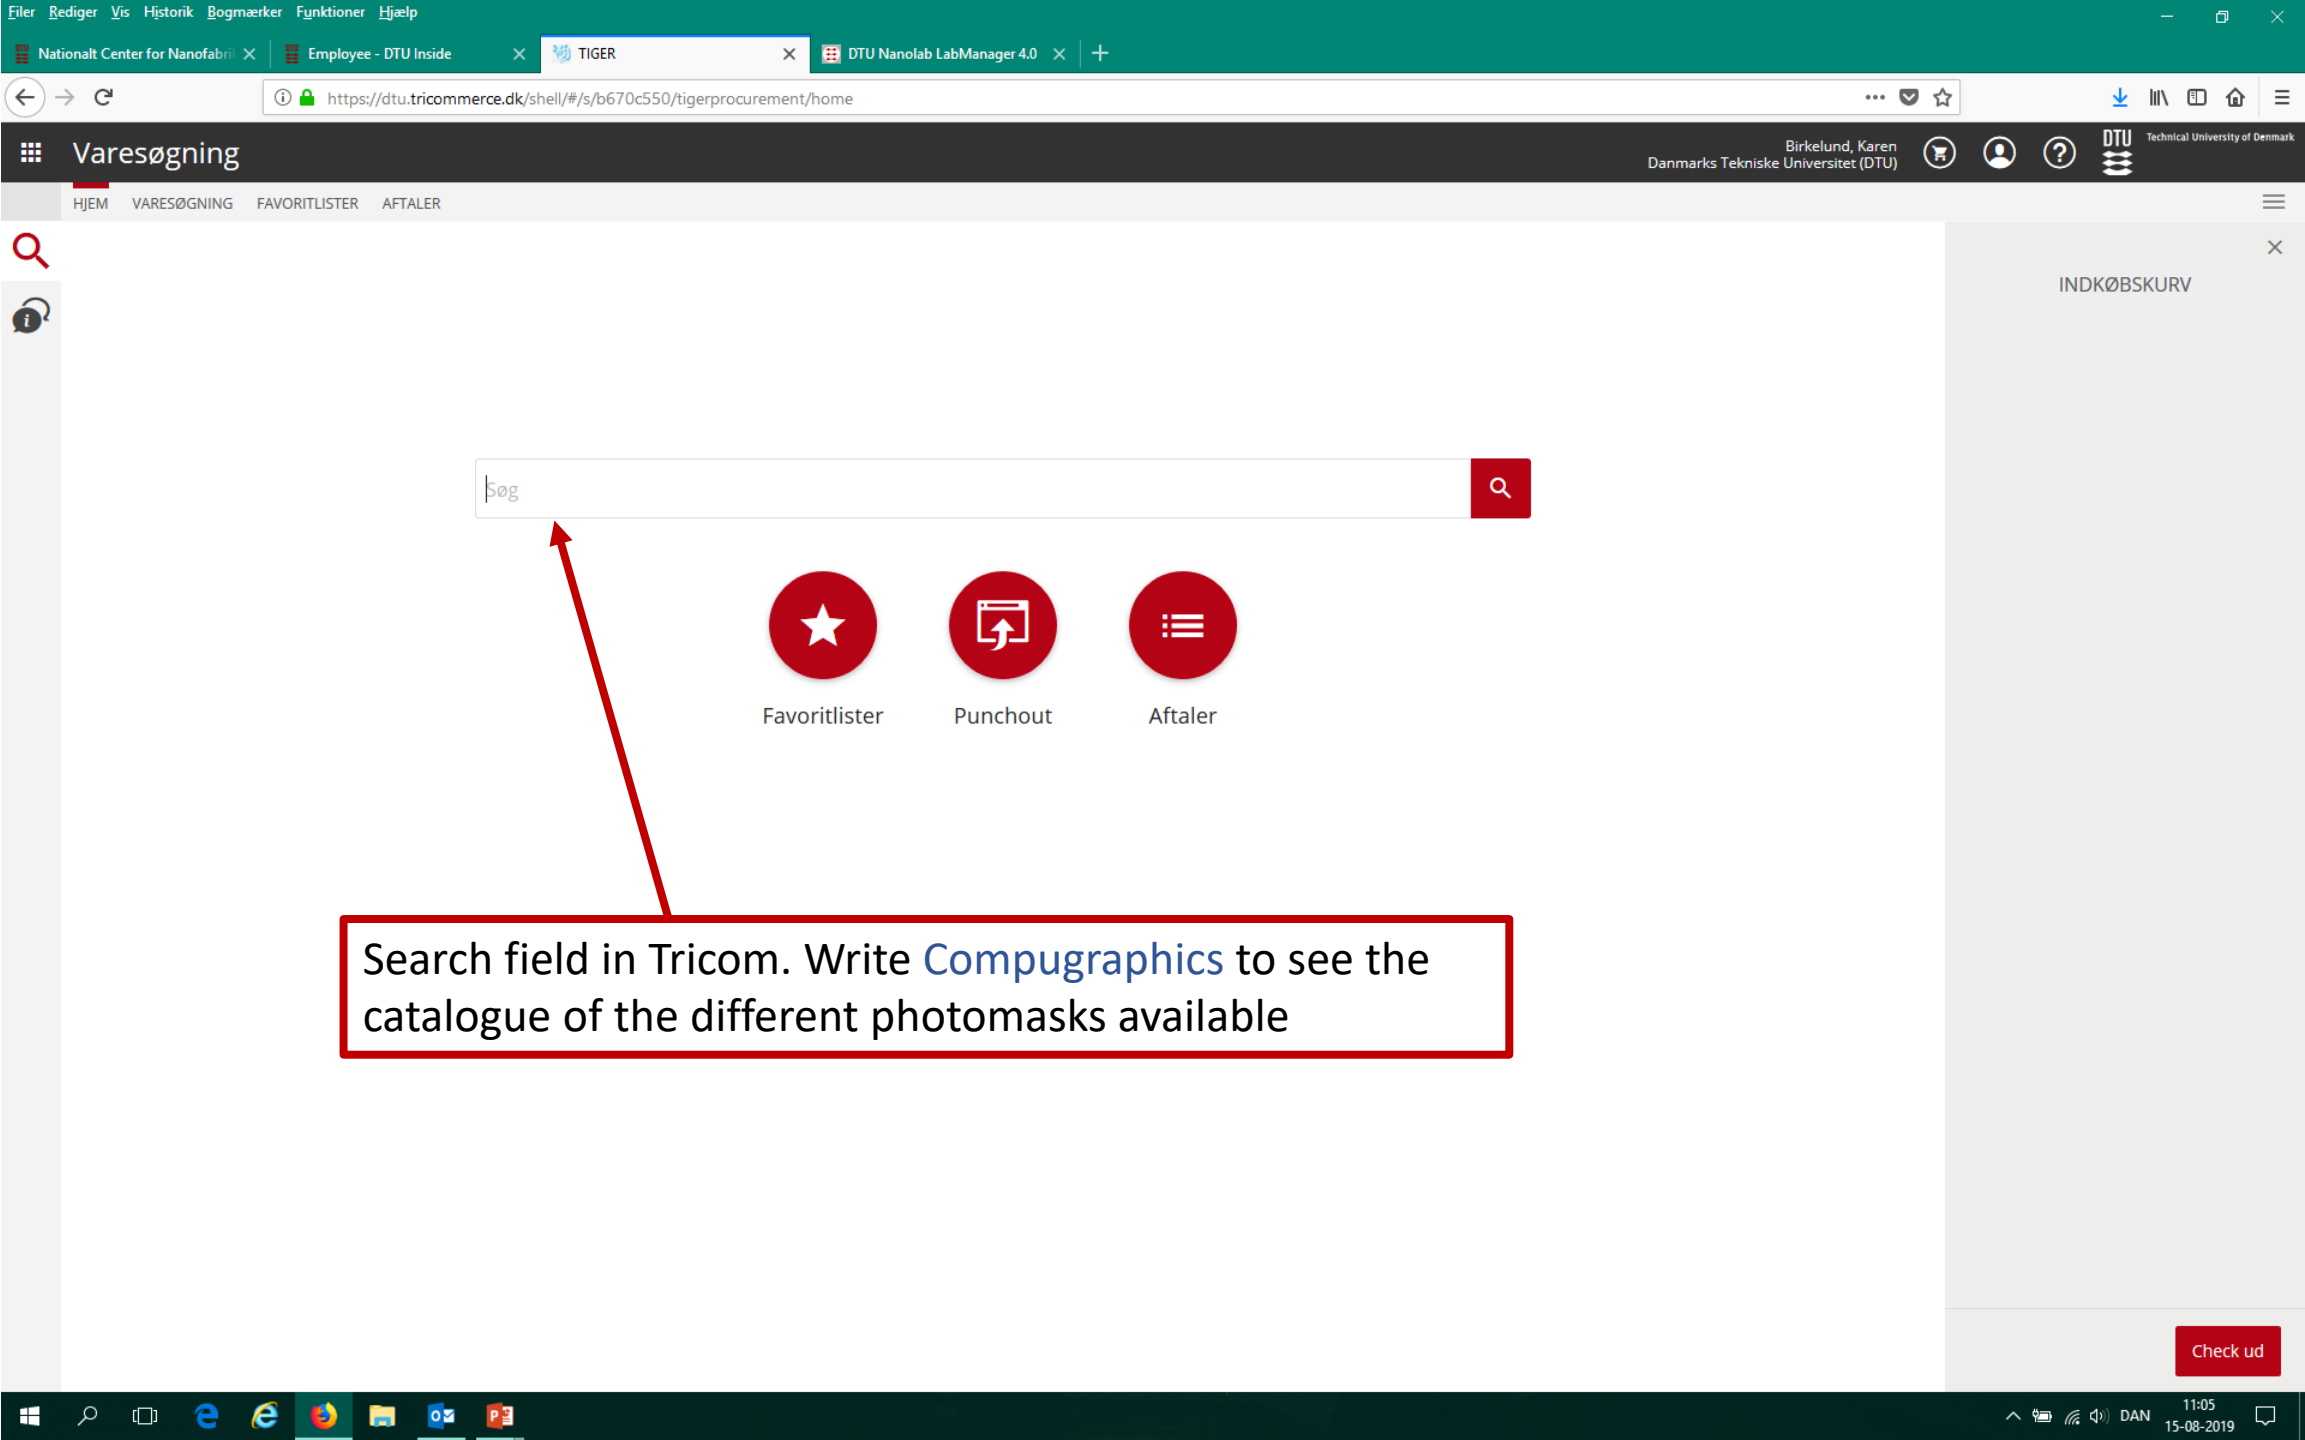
Filer Rediger Vis Historik Bogmærker Funktioner Hjælp

Nationalt Center for Nanofabri
Employee - DTU Inside
TIGER
DTU Nanolab LabManager 4.0

https://dtu.tricommerce.dk/shell/#/s/b670c550/tigerprocurement/home

Varesøgning

Birkelund, Karen
Danmarks Tekniske Universitet (DTU)

DTU Technical University of Denmark

HJEM VARESØGNING FAVORITLISTER AFTALER

INDKØBSKURV

Søg

Favoritlister
Punchout
Aftaler

Search field in Tricom. Write Compugraphics to see the catalogue of the different photomasks available

Check ud

DAN
11:05
15-08-2019